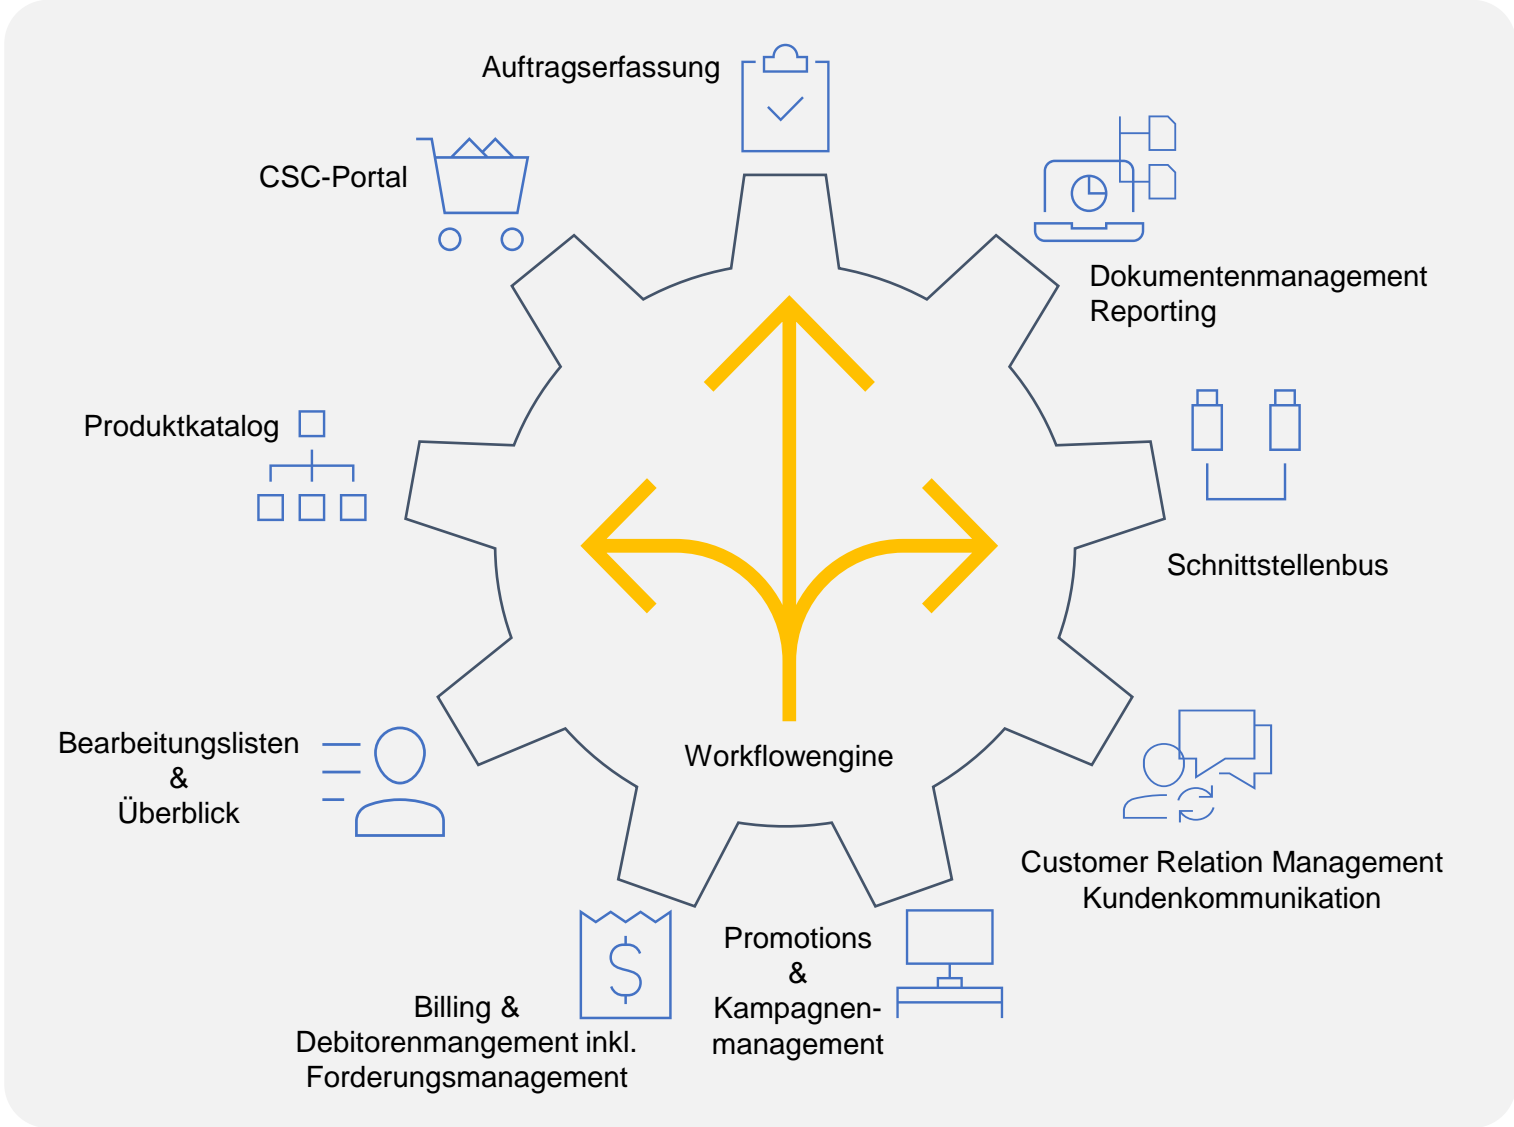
Auftragserfassung

CSC-Portal

Dokumentenmanagement
Reporting

Produktkatalog

Schnittstellenbus

Workflowengine

Bearbeitungslisten
&
Überblick

Customer Relation Management
Kundenkommunikation

Promotions
&
Kampagnen-
management

Billing &
Debitorenmangement inkl.
Forderungsmanagement